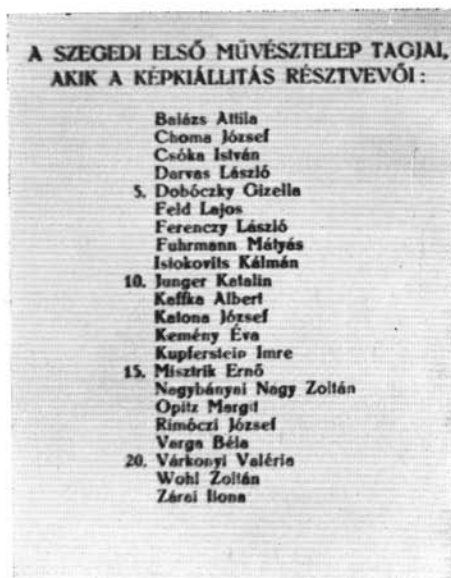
A SZEGEDI ELSŐ MŰVÉSZTELEP TAGJAI, AKIK A KÉPKIÁLLITÁS RÉSZTVEVŐI:

Balázs Attila
Choma József
Csóka István
Darvas László
5. Dobóczky Gizella
Feld Lajos
Ferenczy László
Fuhrmann Mátyás
Istokovits Kálmán
10. Junger Katalin
Keffka Albert
Katona József
Kemény Éva
Kupferstein Imre
15. Misztrik Ernő
Negybányai Nagy Zoltán
Opitz Margit
Rimóczi József
Varga Béla
20. Várkonyi Valéria
Wohl Zoltán
Zárai Ilona